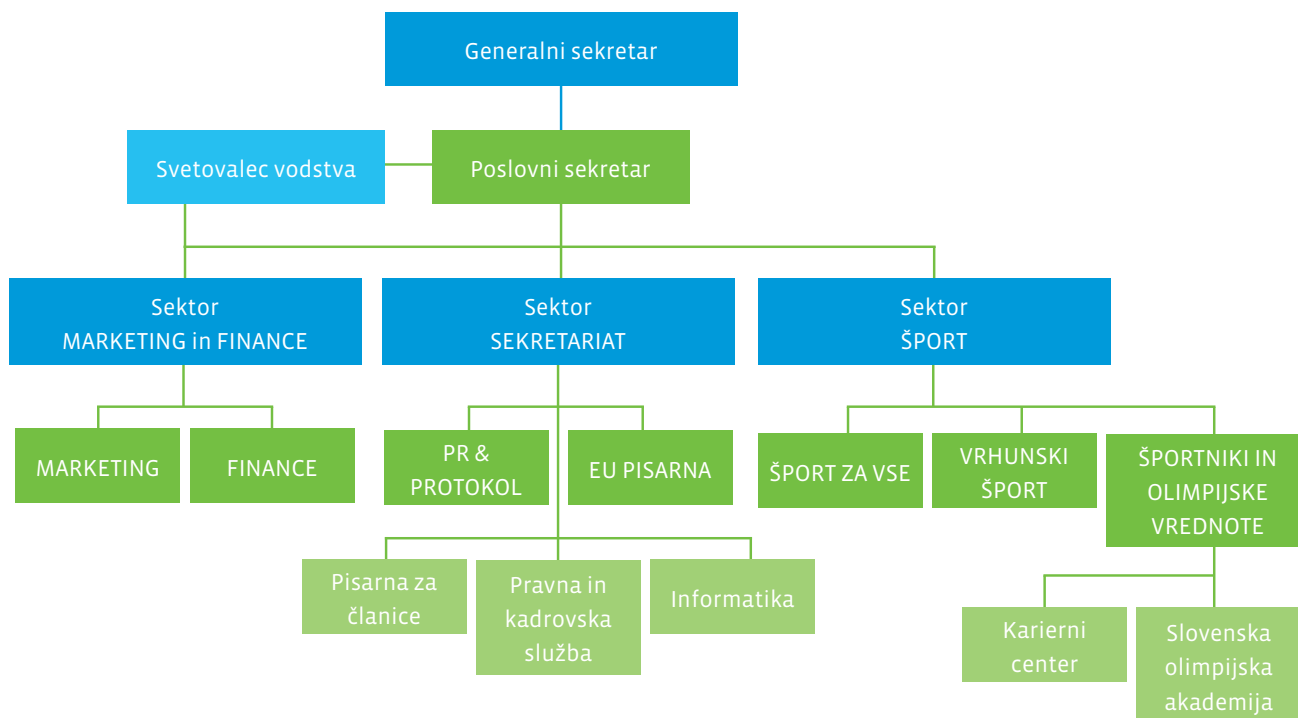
Generalni sekretar

Svetovalec vodstva

Poslovni sekretar

Sektor
MARKETING in FINANCE

Sektor
SEKRETARIAT

Sektor
ŠPORT

MARKETING

FINANCE

PR &
PROTOKOL

EU PISARNA

ŠPORT ZA VSE

VRHUNSKI
ŠPORT

ŠPORTNIKI IN
OLIMPIJSKE
VREDNOTE

Pisarna za
članice

Pravna in
kadrovska
služba

Informatika

Karierni
center

Slovenska
olimpijska
akademija